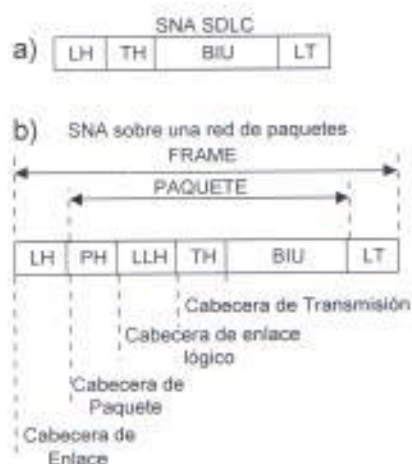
SNA SDLC

a)

| LH | TH | BIU | LT |
|---|---|---|---|

b) SNA sobre una red de paquetes

FRAME

PAQUETE

| LH | PH | LLH | TH | BIU | LT |
|---|---|---|---|---|---|

Cabecera de Transmisión

Cabecera de enlace lógico

Cabecera de Paquete

Cabecera de Enlace